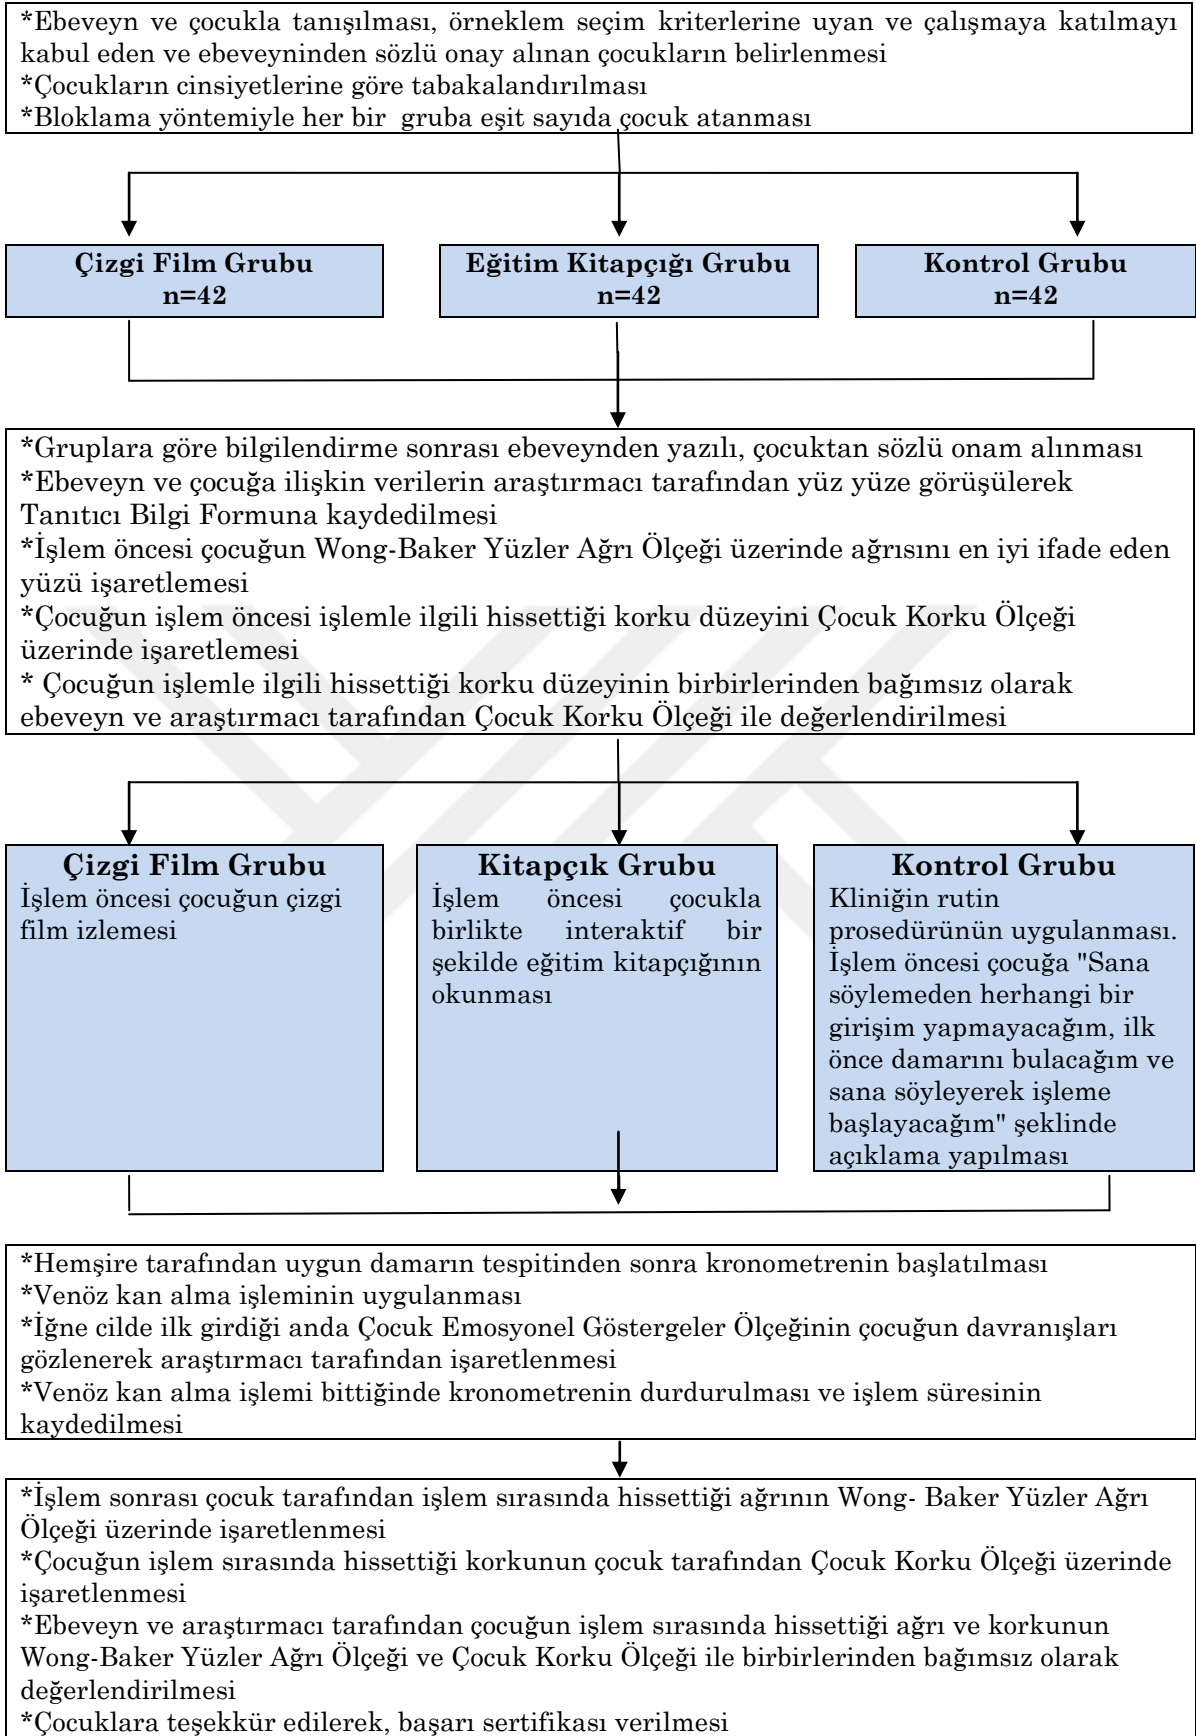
*Ebeveyn ve çocukla tanışılması, örneklem seçim kriterlerine uyan ve çalışmaya katılmayı kabul eden ve ebeveyninden sözlü onay alınan çocukların belirlenmesi
*Çocukların cinsiyetlerine göre tabakalandırılması
*Bloklama yöntemiyle her bir gruba eşit sayıda çocuk atanması

Çizgi Film Grubu
n=42

Eğitim Kitapçığı Grubu
n=42

Kontrol Grubu
n=42

*Gruplara göre bilgilendirme sonrası ebeveynden yazılı, çocuktan sözlü onam alınması
*Ebeveyn ve çocuğa ilişkin verilerin araştırmacı tarafından yüz yüze görüşülerek Tanıtıcı Bilgi Formuna kaydedilmesi
*İşlem öncesi çocuğun Wong-Baker Yüzler Ağrı Ölçeği üzerinde ağrısını en iyi ifade eden yüzü işaretlemesi
*Çocuğun işlem öncesi işlemle ilgili hissettiği korku düzeyini Çocuk Korku Ölçeği üzerinde işaretlemesi
* Çocuğun işlemle ilgili hissettiği korku düzeyinin birbirlerinden bağımsız olarak ebeveyn ve araştırmacı tarafından Çocuk Korku Ölçeği ile değerlendirilmesi

Çizgi Film Grubu
İşlem öncesi çocuğun çizgi film izlemesi

Kitapçık Grubu
İşlem öncesi çocukla birlikte interaktif bir şekilde eğitim kitapçığının okunması

Kontrol Grubu
Kliniğin rutin prosedürünün uygulanması. İşlem öncesi çocuğa "Sana söylemeden herhangi bir girişim yapmayacağım, ilk önce damarını bulacağım ve sana söyleyerek işleme başlayacağım" şeklinde açıklama yapılması

*Hemşire tarafından uygun damarın tespitinden sonra kronometrenin başlatılması
*Venöz kan alma işleminin uygulanması
*İğne cilde ilk girdiği anda Çocuk Emosyonel Göstergeler Ölçeğinin çocuğun davranışları gözlenerek araştırmacı tarafından işaretlenmesi
*Venöz kan alma işlemi bittiğinde kronometrenin durdurulması ve işlem süresinin kaydedilmesi

*İşlem sonrası çocuk tarafından işlem sırasında hissettiği ağrının Wong- Baker Yüzler Ağrı Ölçeği üzerinde işaretlenmesi
*Çocuğun işlem sırasında hissettiği korkunun çocuk tarafından Çocuk Korku Ölçeği üzerinde işaretlenmesi
*Ebeveyn ve araştırmacı tarafından çocuğun işlem sırasında hissettiği ağrı ve korkunun Wong-Baker Yüzler Ağrı Ölçeği ve Çocuk Korku Ölçeği ile birbirlerinden bağımsız olarak değerlendirilmesi
*Çocuklara teşekkür edilerek, başarı sertifikası verilmesi